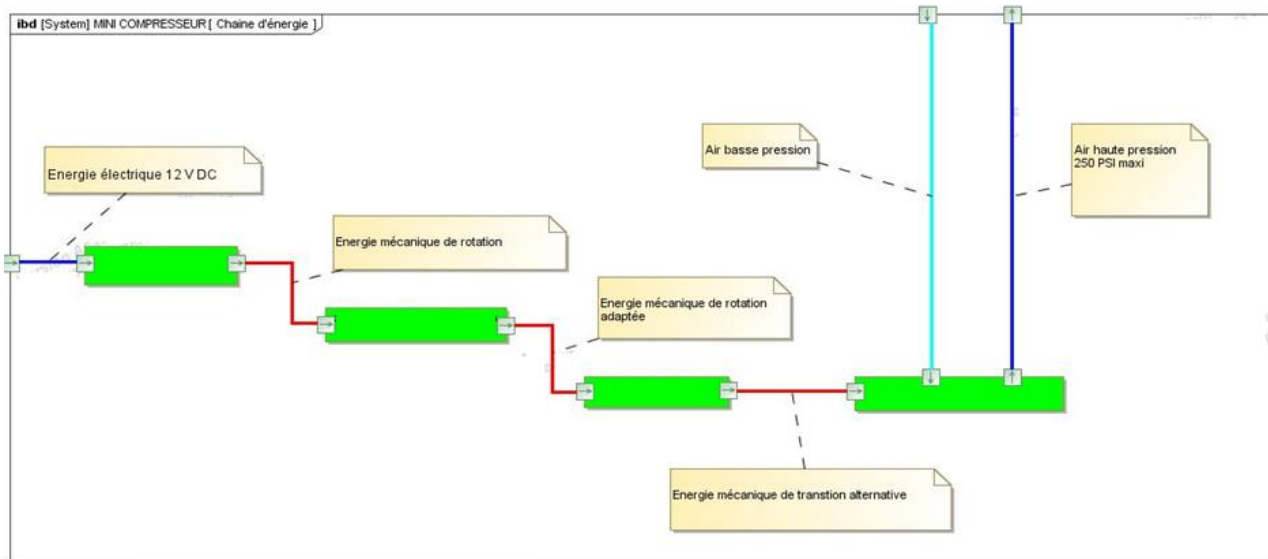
ibd [System] MINI COMPRESSEUR [ Chaine d'énergie ]

Energie électrique 12 V DC

Energie mécanique de rotation

Energie mécanique de rotation adaptée

Air basse pression

Air haute pression 250 PSI maxi

Energie mécanique de transtion alternative